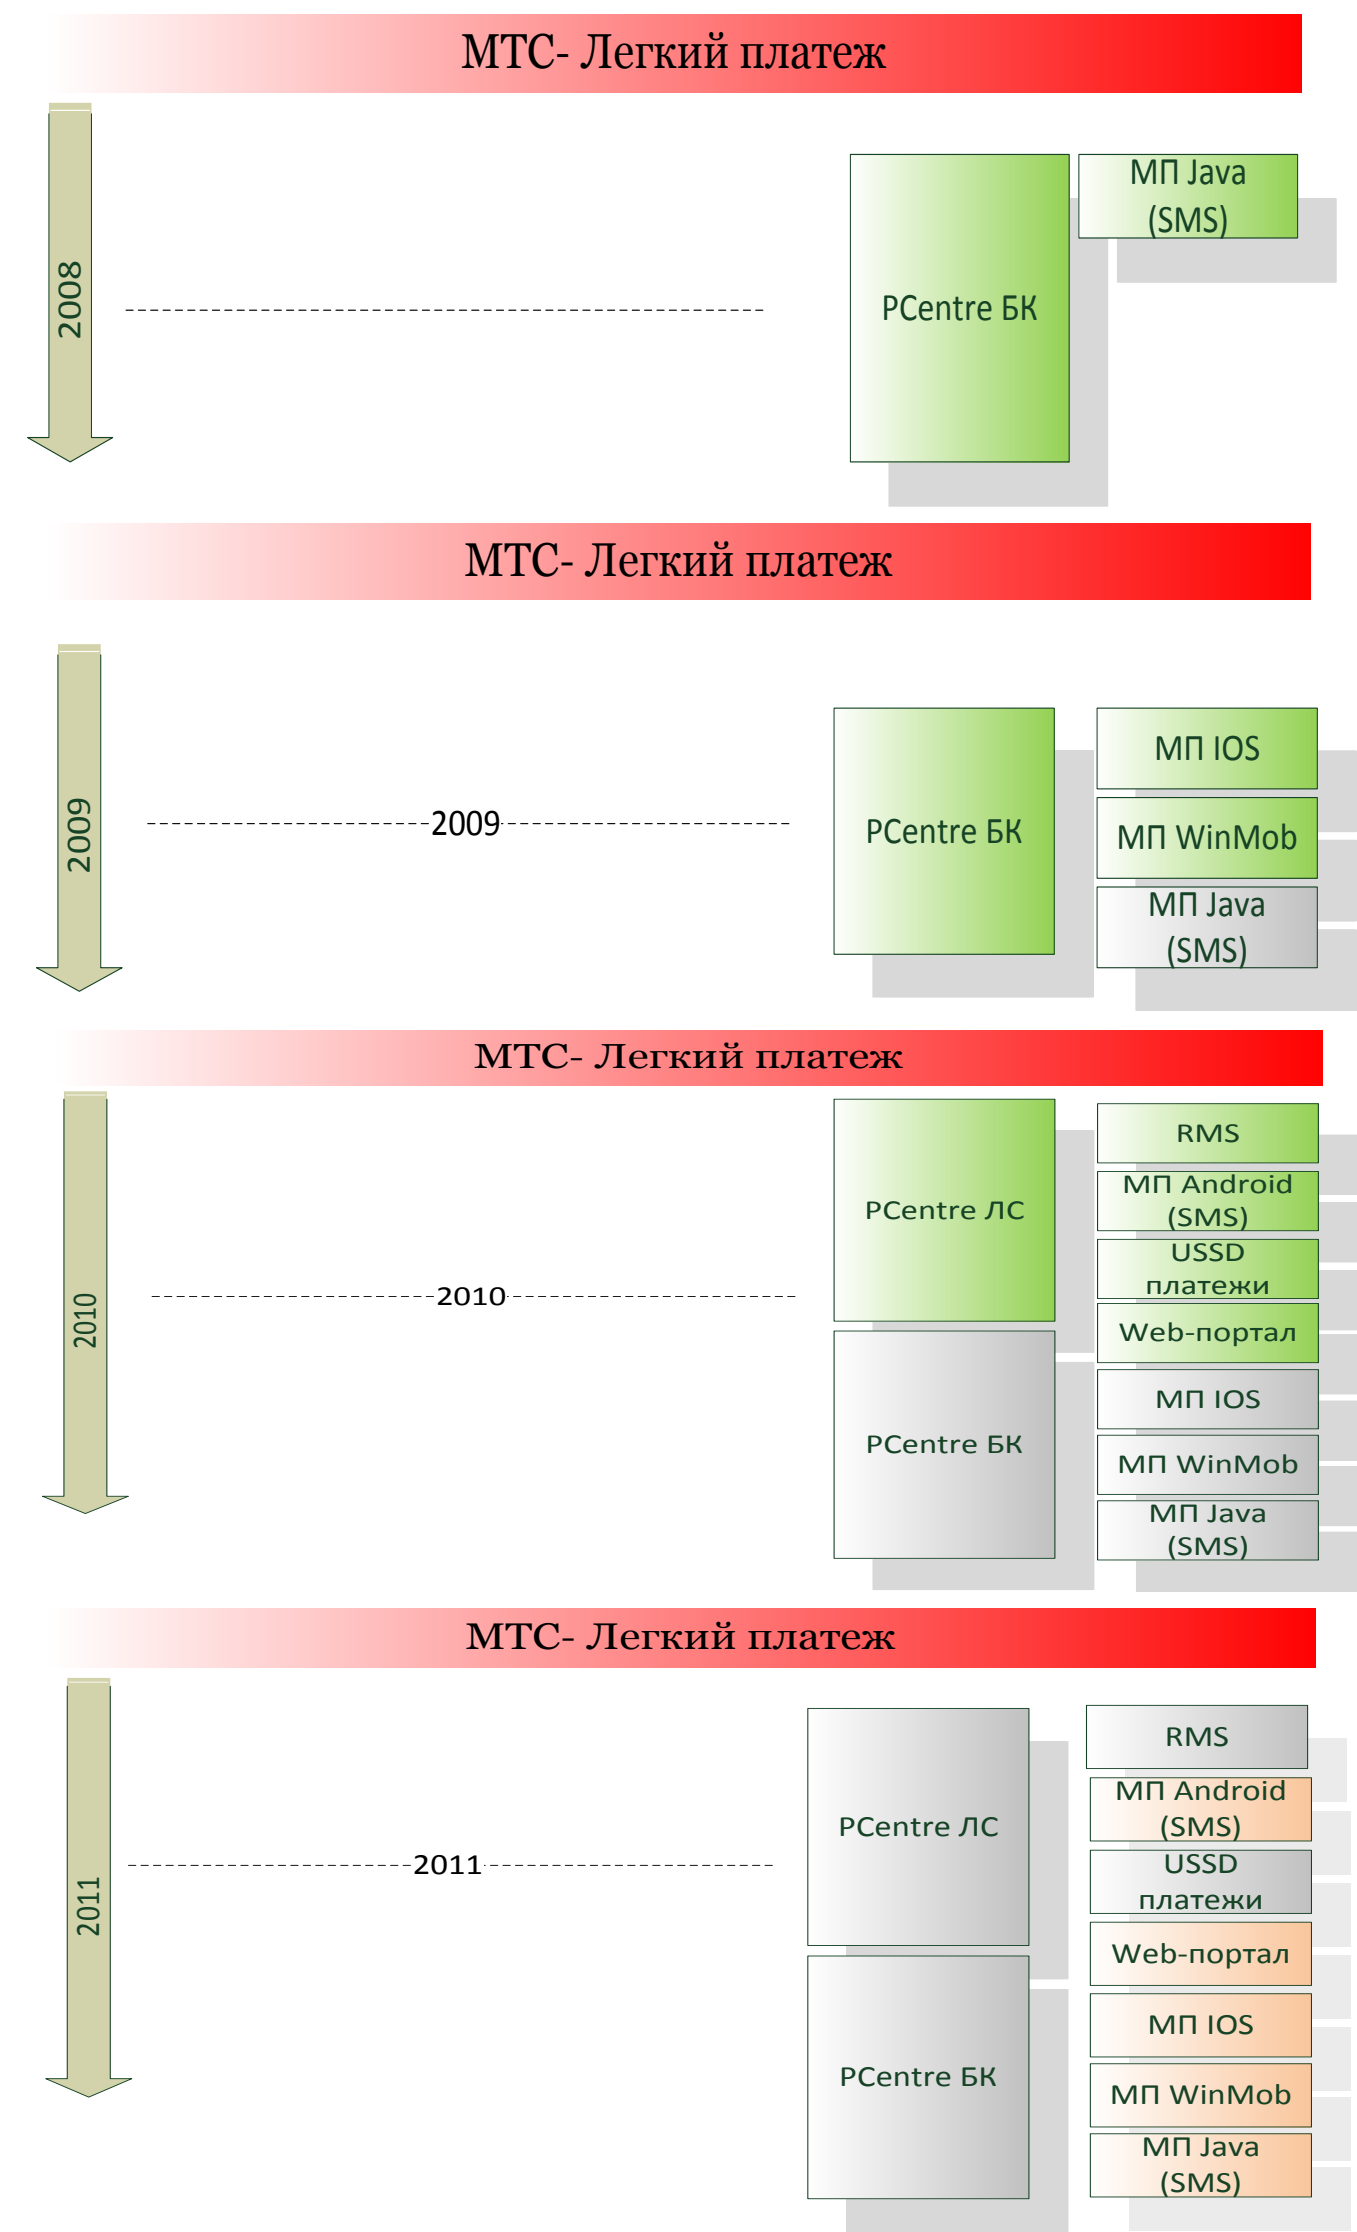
МТС- Легкий платеж

2008

PCentre БК

МП Java (SMS)

МТС- Легкий платеж

2009

2009

PCentre БК

МП IOS

МП WinMob

МП Java (SMS)

МТС- Легкий платеж

2010

2010

PCentre ЛС

PCentre БК

RMS

МП Android (SMS)

USSD платежи

Web-портал

МП IOS

МП WinMob

МП Java (SMS)

МТС- Легкий платеж

2011

2011

PCentre ЛС

PCentre БК

RMS

МП Android (SMS)

USSD платежи

Web-портал

МП IOS

МП WinMob

МП Java (SMS)